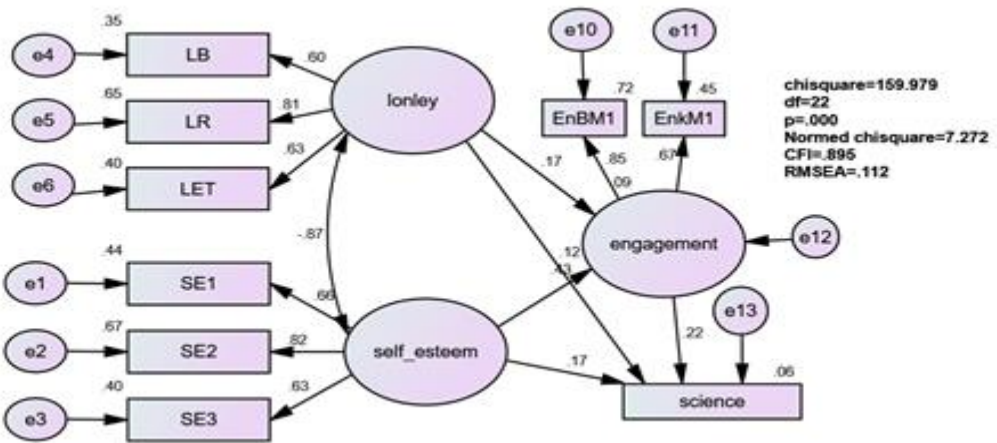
e4
.35
LB
.60
e5
.65
LR
.81
lonley
e6
.40
LET
.63
-.87
e10
e11
.72
EnBM1
.45
EnkM1
.85
.67
.17
.09
chisquare=159.979
df=22
p=.000
Normed chisquare=7.272
CFI=.895
RMSEA=.112
.12
.43
engagement
e12
e1
.44
SE1
.66
e2
.67
SE2
.82
self_esteem
e3
.40
SE3
.63
.17
e13
.22
.06
science